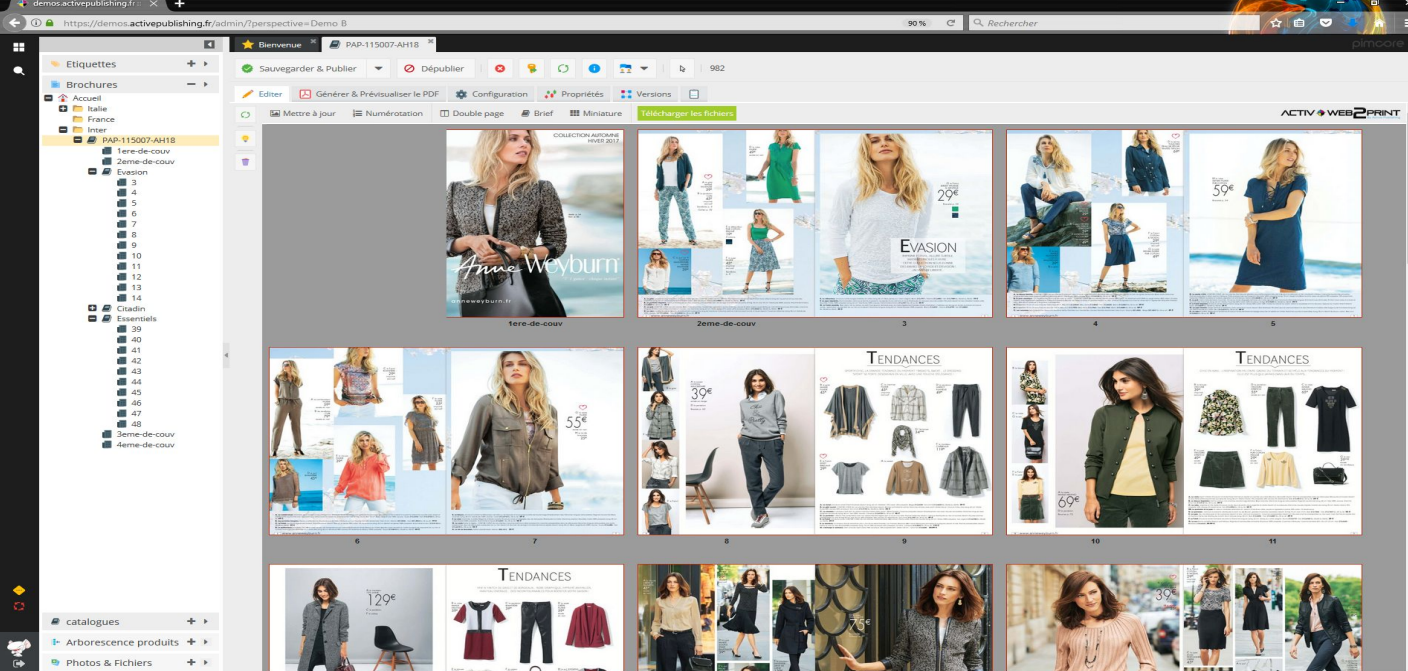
demos.activepublishing.fr
https://demos.activepublishing.fr/admin/?perspective=Demo B
90 %
Rechercher

Etiquettes
Brochures
Accueil
Italie
France
Inter
PAP-115007-AH18
1ere-de-couv
2eme-de-couv
Evasion
3
4
5
6
7
8
9
10
11
12
13
14
Citadin
Essentiels
39
40
41
42
43
44
45
46
47
48
3eme-de-couv
4eme-de-couv

catalogues
Arborescence produits
Photos & Fichiers

Bienvenue
PAP-115007-AH18
pimcore

Sauvegarder & Publier
Dépublier
982

Editer
Générer & Prévisualiser le PDF
Configuration
Propriétés
Versions

Mettre à jour
Numérotation
Double page
Brief
Miniature
Télécharger les fichiers
ACTIV WEB2PRINT

COLLECTION AUTOMNE HIVER 2017
Anne Weyburn
anneweyburn.fr
29€
EVASION
59€
1ere-de-couv
2eme-de-couv
3
4
5

55€
39€
TENDANCES
TENDANCES
69€
6
7
8
9
10
11

129€
TENDANCES
75€
39€